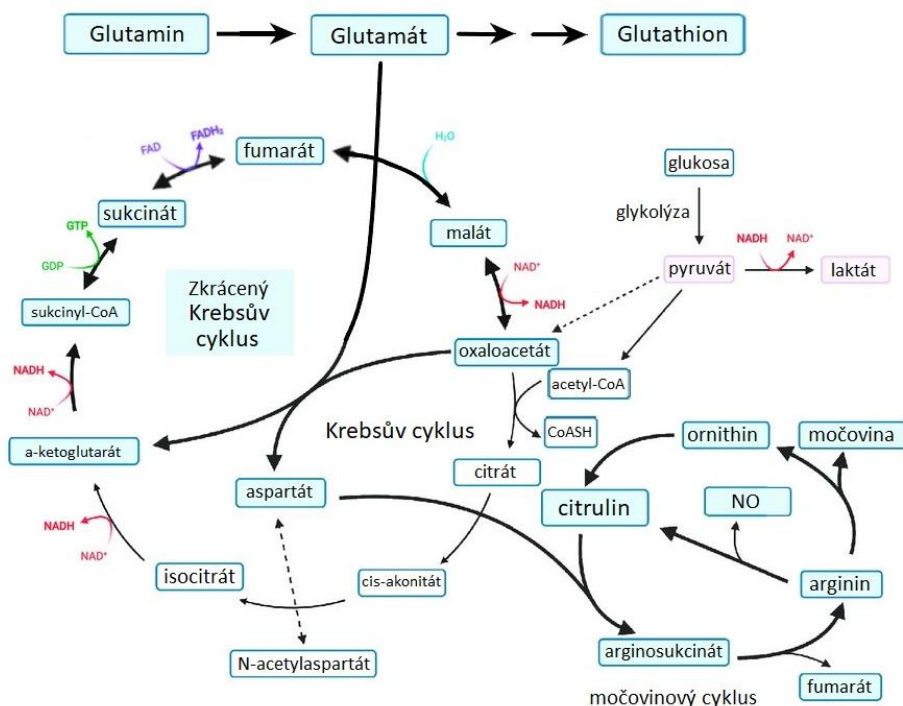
Glutamin
Glutamát
Glutathion

FAD
$FADH_2$
fumarát
$H_2O$
GTP
sukcinát
GDP
malát
glukosa
glykolýza
NADH
$NAD^+$
pyruvát
laktát
$NAD^+$
NADH
sukcinyl-CoA
Zkrácený Krebsův cyklus
NADH
$NAD^+$
oxaloacetát
acetyl-CoA
CoASH
Krebsův cyklus
a-ketoglutarát
ornithin
močovina
citrát
aspartát
citrulin
NO
NADH
$NAD^+$
isocitrát
cis-akonitát
arginin
N-acetylaspartát
arginosukcinát
fumarát
močovinový cyklus